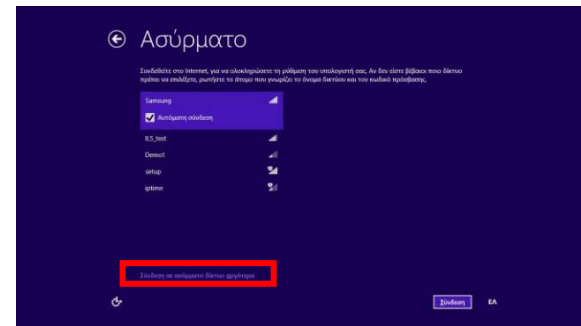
Ασύρματο

Συνδεθείτε στο Internet, για να ολοκληρώσετε τη ρύθμιση του υπολογιστή σας. Αν δεν είστε βέβαιοι ποιο δίκτυο πρέπει να επιλέξετε, ρωτήστε το άτομο που γνωρίζει το όνομα δικτύου και τον κωδικό πρόσβασης.

Samsung

Αυτόματη σύνδεση

ILS_test

Demo1

setup

iptime

Σύνδεση σε ασύρματο δίκτυο αργότερα

Σύνδεση

ΕΛ